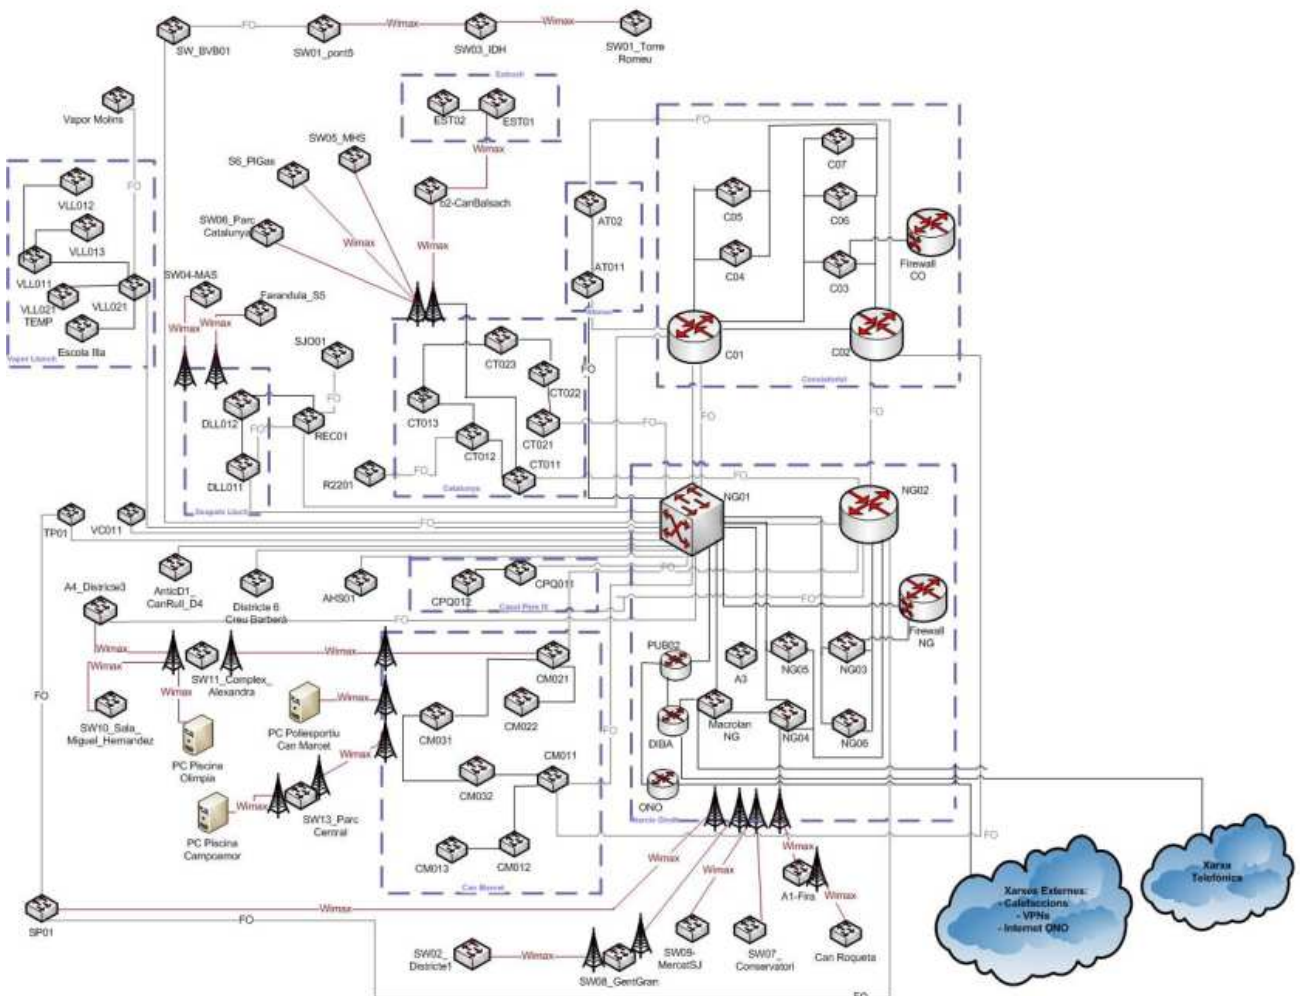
SW_BVB01
FO
SW01_pont5
Wimax
SW03_IDH
Wimax
SW01_Torre Romeu

Vapor Molins
FO

Estruch
EST02
EST01
Wimax
52-CanBalsach

SW05_MHS
S6_PlGas
SW06_Parc Catalunya
Wimax
Wimax

VLL012
VLL013
VLL011
VLL021
VLL021 TEMP
Escola Ita
Vapor Llonch

SW04-MAS
Farandula_S5
Wimax
Wimax

AT02
AT011
FO

FO
C07
C05
C06
C04
C03
Firewall CO
C01
C02
Consistorial
FO
FO

SJO01
FO
DLL012
FO
REC01
DLL011
Despatx Llonch

CT023
CT022
CT013
CT021
CT012
CT011
R2201
FO
Catalunya
FO

TP01
VC011
FO
NG01
NG02

AnticD1_CanRull_D4
A4_Districte3
Districte 6 Creu Barberà
AHS01
CPQ012
CPQ011
Casal Pere IV
FO
Firewall NG

Wimax
Wimax
Wimax
SW11_Complex_Alexandra
Wimax
SW10_Sala_Miguel_Hernandez
PC Piscina Olimpia
PC Poliesportiu Can Marcet
Wimax
Wimax
Wimax
SW13_Parc Central
PC Piscina Campoamor
FO

CM021
CM022
CM031
CM011
CM032
CM013
CM012
Can Marcet
FO

PUB02
A3
NG05
NG03
DIBA
Macrolan NG
NG04
NG06
ONO
Nord Oriental
FO

Wimax
Wimax
Wimax
A1-Fira
Wimax
Can Roqueta
SW09-MercatSJ
SW07_Conservatori
SW02_Districte1
Wimax
SW08_GentGran

SP01
Wimax
FO
FO

Xarxes Externes:
- Calefaccions
- VPNs
- Internet ONO

Xarxa Telefònica